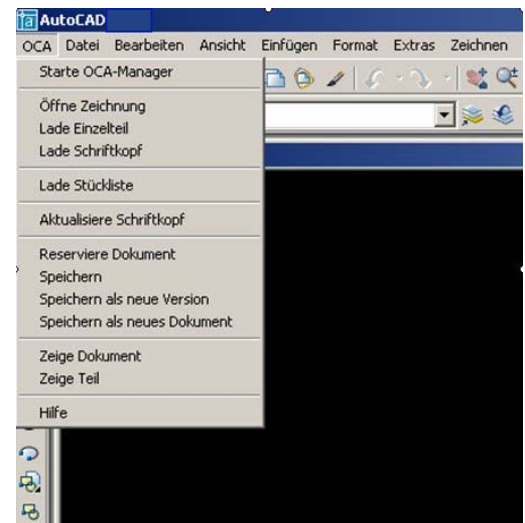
AutoCAD

OCA Datei Bearbeiten Ansicht Einfügen Format Extras Zeichnen

Starte OCA-Manager

Öffne Zeichnung
Lade Einzelteil
Lade Schriftkopf

Lade Stückliste

Aktualisiere Schriftkopf

Reserviere Dokument
Speichern
Speichern als neue Version
Speichern als neues Dokument

Zeige Dokument
Zeige Teil

Hilfe